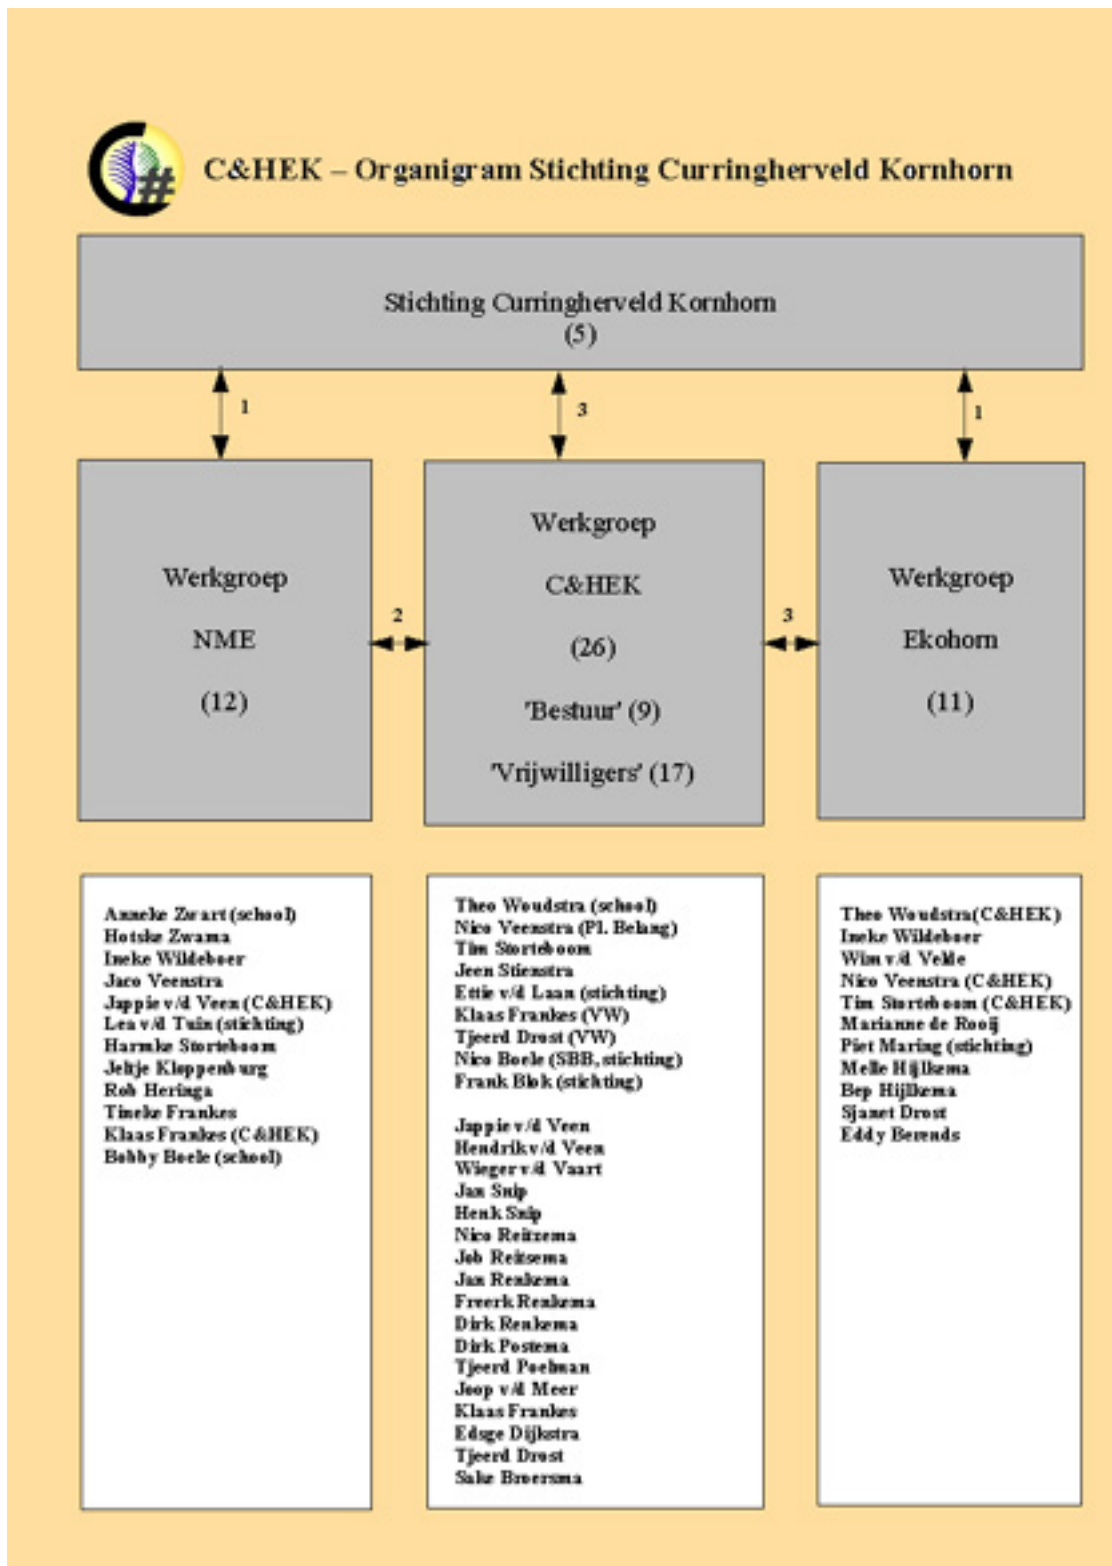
C&HEK – Organigram Stichting Curringherveld Kornhorn

Stichting Curringherveld Kornhorn
(5)

1

3

1

Werkgroep
NME
(12)

2

Werkgroep
C&HEK
(26)
'Bestuur' (9)
'Vrijwilligers' (17)

3

Werkgroep
Ekohorn
(11)

Anneke Zwart (school)
Hotske Zwama
Ineke Wildeboer
Jaco Veenstra
Jappie v/d Veen (C&HEK)
Lea v/d Tuin (stichting)
Harmke Storteboom
Jeltje Kloppenburg
Rob Heringa
Tineke Frankes
Klaas Frankes (C&HEK)
Bobby Boele (school)

Theo Woudstra (school)
Nico Veenstra (Pl. Belang)
Tim Storteboom
Jeen Stienstra
Ettie v/d Laan (stichting)
Klaas Frankes (VW)
Tjeerd Drost (VW)
Nico Boele (SBB, stichting)
Frank Blok (stichting)

Jappie v/d Veen
Hendrik v/d Veen
Wieger v/d Vaart
Jan Snip
Henk Snip
Nico Reitzema
Job Reitsema
Jan Renkema
Freerk Renkema
Dirk Renkema
Dirk Postema
Tjeerd Poelman
Joop v/d Meer
Klaas Frankes
Edsge Dijkstra
Tjeerd Drost
Sake Broersma

Theo Woudstra (C&HEK)
Ineke Wildeboer
Wim v/d Velde
Nico Veenstra (C&HEK)
Tim Storteboom (C&HEK)
Marianne de Rooij
Piet Maring (stichting)
Melle Hijlkema
Bep Hijlkema
Sjanet Drost
Eddy Berends